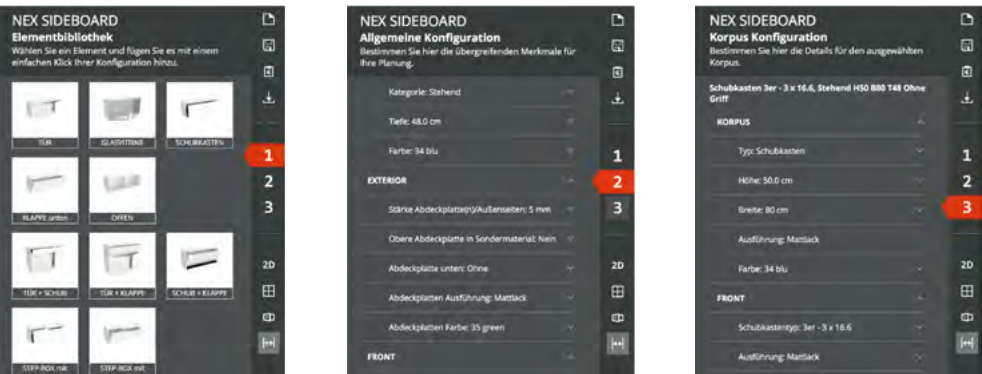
NEX SIDEBOARD
Elementbibliothek
Wählen Sie ein Element und fügen Sie es mit einem einfachen Klick Ihrer Konfiguration hinzu.

TÜR
GLASVITRINE
SCHUBKASTEN
KLAPPE unten
OFFEN
TÜR + SCHUB
TÜR + KLAPPE
SCHUB + KLAPPE
STEP-BOX mit
STEP-BOX mit

1
2
3
2D

NEX SIDEBOARD
Allgemeine Konfiguration
Bestimmen Sie hier die übergreifenden Merkmale für Ihre Planung.

Kategorie: Stehend
Tiefe: 48.0 cm
Farbe: 34 blu
EXTERIOR
Stärke Abdeckplatte(n)/Außenseiten: 5 mm
Obere Abdeckplatte in Sondermaterial: Nein
Abdeckplatte unten: Ohne
Abdeckplatten Ausführung: Mattlack
Abdeckplatten Farbe: 35 green
FRONT

1
2
3
2D

NEX SIDEBOARD
Korpus Konfiguration
Bestimmen Sie hier die Details für den ausgewählten Korpus.

Schubkasten 3er - 3 x 16.6, Stehend H50 B80 T48 Ohne Griff
KORPUS
Typ: Schubkasten
Höhe: 50.0 cm
Breite: 80 cm
Ausführung: Mattlack
Farbe: 34 blu
FRONT
Schubkastentyp: 3er - 3 x 16.6
Ausführung: Mattlack

1
2
3
2D